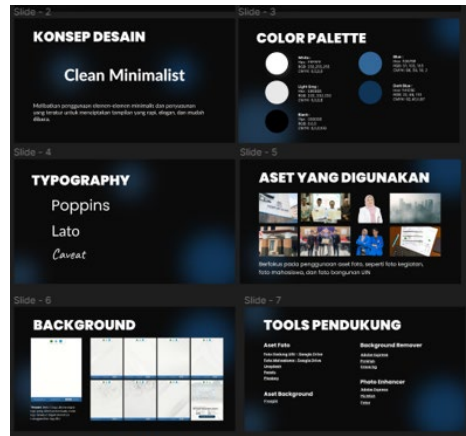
Slide - 2

KONSEP DESAIN

Clean Minimalist

Melibatkan penggunaan elemen-elemen minimalis dan penyusunan yang teratur untuk menciptakan tampilan yang rapi, elegan, dan mudah dibaca.

Slide - 3

COLOR PALETTE

White
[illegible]

Light Gray
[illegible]

Black
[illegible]

Blue
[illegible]

Dark Blue
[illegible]

Slide - 4

TYPOGRAPHY

Poppins

Lato

Caveat

Slide - 5

ASET YANG DIGUNAKAN

Berfokus pada penggunaan aset foto, seperti foto kegiatan, foto mahasiswa, dan foto bangunan UIN

Slide - 6

BACKGROUND

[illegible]

Slide - 7

TOOLS PENDUKUNG

Aset Foto
Foto Gedung UIN - Google Drive
Foto Mahasiswa - Google Drive
Unsplash
Pexels
Pixabay

Aset Background
Freepik

Background Remover
Adobe Express
Pixlr
Erase.bg

Photo Enhancer
Adobe Express
Picsart
Fotor